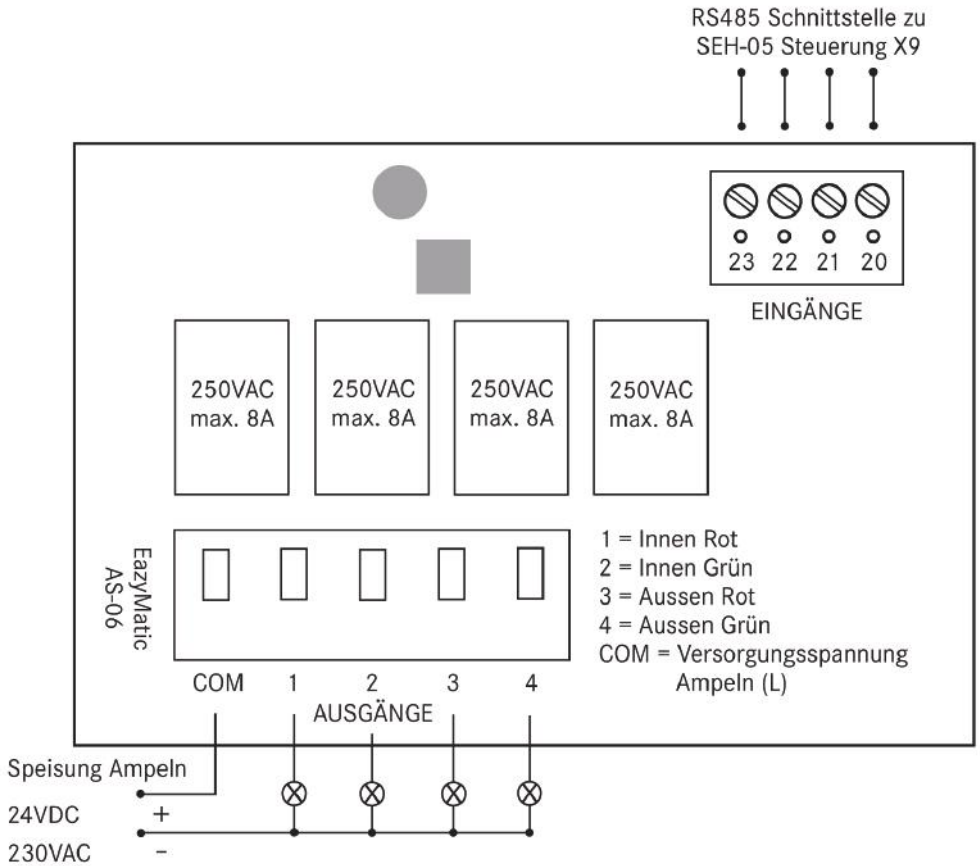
RS485 Schnittstelle zu
SEH-05 Steuerung X9

23 22 21 20
EINGÄNGE

250VAC
max. 8A

250VAC
max. 8A

250VAC
max. 8A

250VAC
max. 8A

EazyMatic
AS-06

1 = Innen Rot
2 = Innen Grün
3 = Aussen Rot
4 = Aussen Grün
COM = Versorgungsspannung Ampeln (L)

COM 1 2 3 4
AUSGÄNGE

Speisung Ampeln
24VDC +
230VAC −